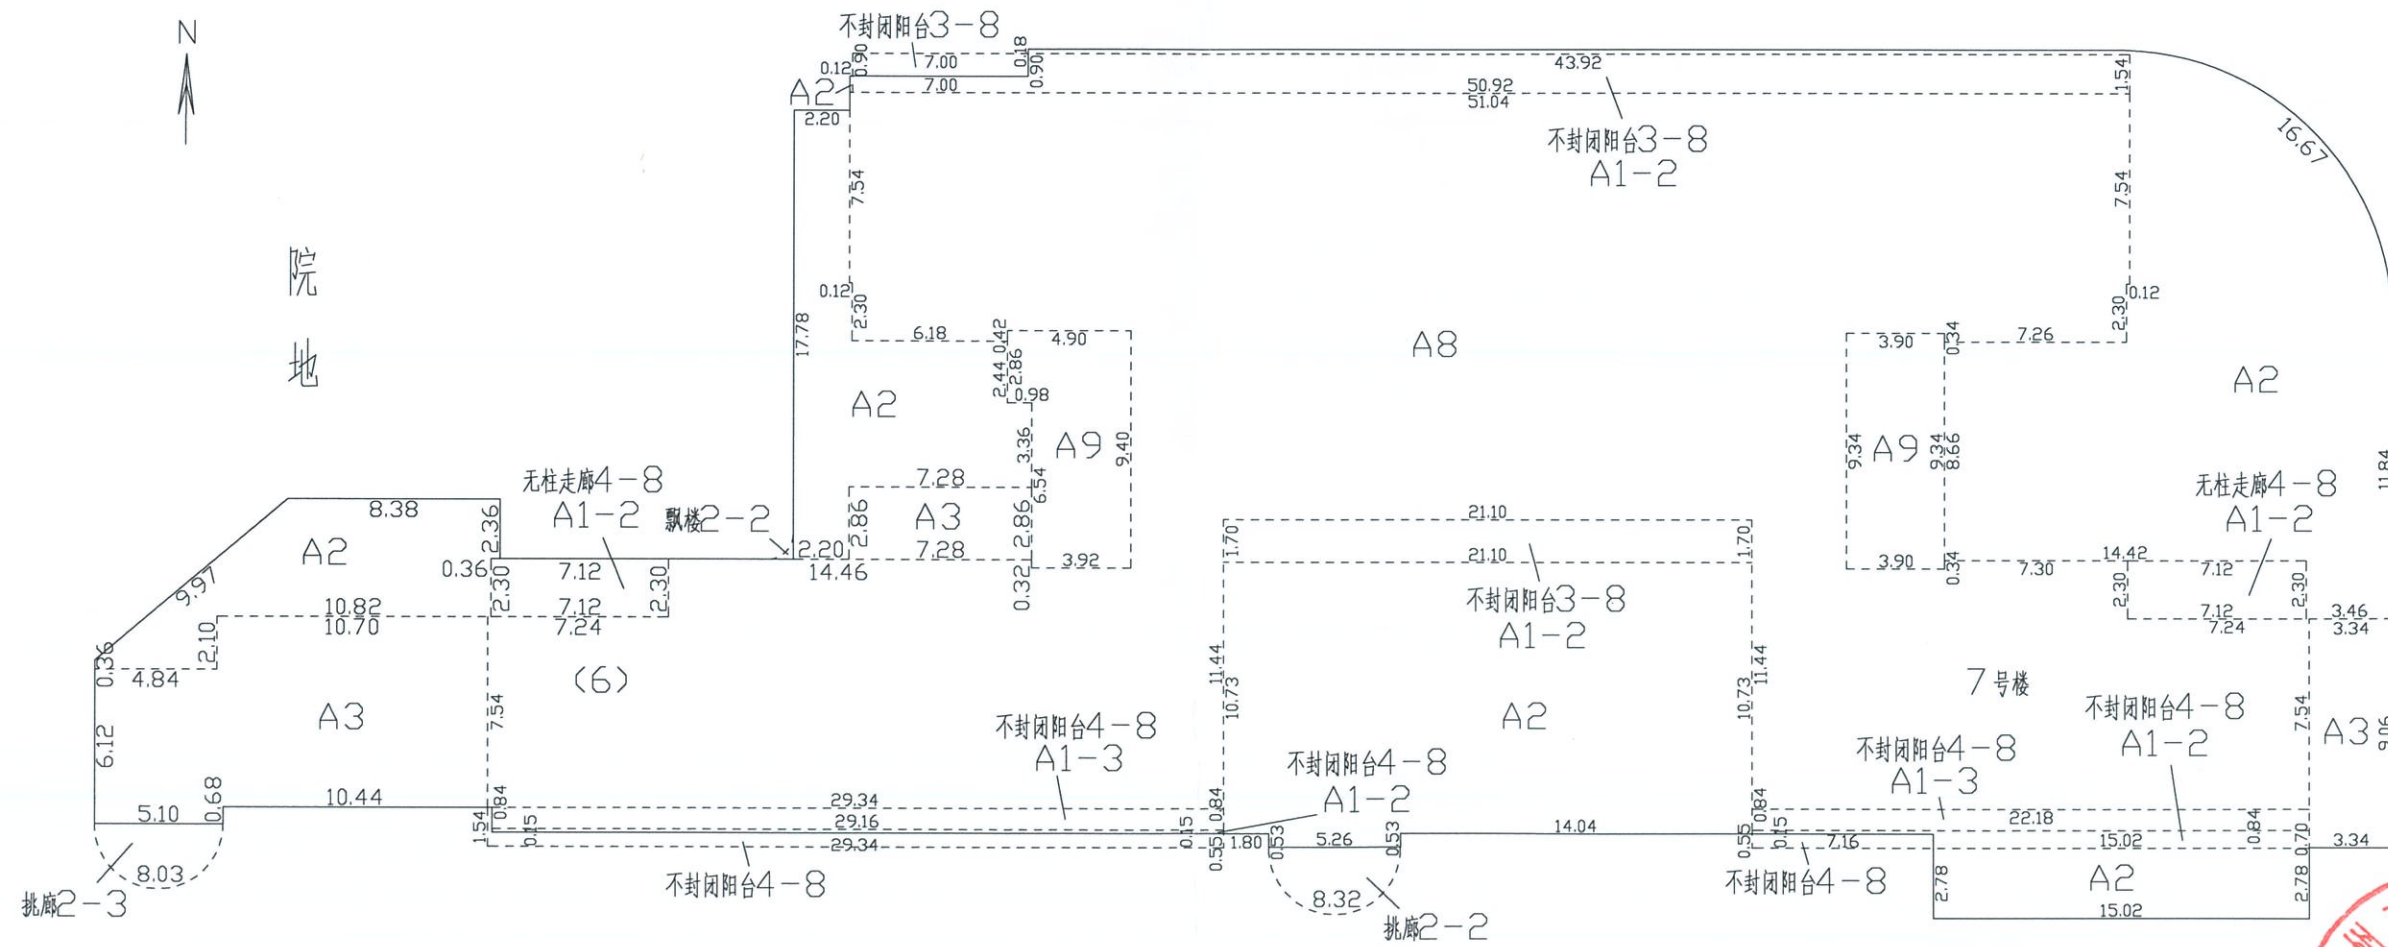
N

不封闭阳台3－8
0.12 0.90 7.00 0.18 0.90
A2 7.00
2.20
43.92
50.92
51.04
1.54
不封闭阳台3－8
A1－2
16.67

院
地

7.54
7.54
0.12
2.30
17.78
2.30 0.12
6.18 0.42 4.90
2.44 2.86
0.98
3.90 0.34 7.26
A8
A2
A2
3.36
A9
9.40
6.54
9.34 A9 9.34 8.66
7.28
A3
2.86 2.86
7.28
3.92
0.32
无柱走廊4－8
A1－2
飘楼2－2
2.20
14.46
8.38
2.36
A2
0.36 2.30
7.12
2.30
9.97
10.82
10.70
7.12
7.24
2.10
0.36
4.84
(6)
A3
6.12
7.54
21.10
1.70 1.70
21.10
不封闭阳台3－8
A1－2
11.44
10.73
A2
10.73 11.44
无柱走廊4－8
A1－2
11.84
3.90 0.34 7.30
14.42
2.30
7.12
2.30
7.12
7.24
3.46
3.34
7号楼
不封闭阳台4－8
A1－2
7.54
A3
9.06
不封闭阳台4－8
A1－3
不封闭阳台4－8
A1－3
不封闭阳台4－8
A1－2
5.10 0.68
10.44
0.84
29.34
29.16
29.34
1.54 0.15
0.15 0.84
0.55 1.80 0.53 5.26 0.53
14.04
0.55 0.84 0.15
7.16
22.18
15.02
0.84 0.70
3.34
8.03
挑廊2－3
不封闭阳台4－8
8.32
挑廊2－2
不封闭阳台4－8
2.78
A2
2.78
15.02